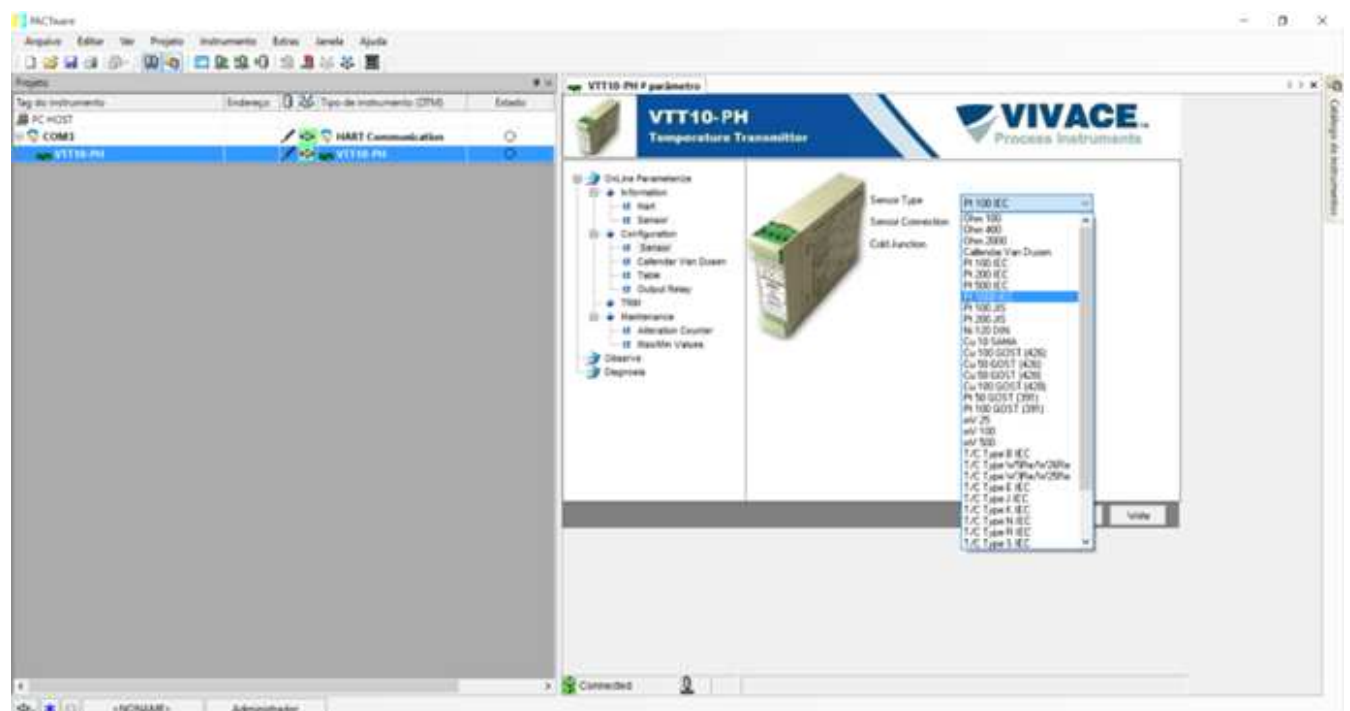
PACTware

Arquivo Editar Ver Projeto Instrumento Extras Janela Ajuda

Projeto

Tag do instrumento | Endereço | Tipo de instrumento (DTM) | Estado
PC HOST
COM3 | | HART Communication |
VTT10-PH | | VTT10-PH |

VTT10-PH # parâmetro

VTT10-PH
Temperature Transmitter

VIVACE
Process Instruments

OnLine Parameterize
Information
Hart
Sensor
Configuration
Sensor
Callendar Van Dusen
Table
Output Relay
Trim
Maintenance
Alteration Counter
Max/Min Values
Observe
Diagnosis

Sensor Type
Sensor Connection
Cold Junction

Pt 100 IEC
Ohm 100
Ohm 400
Ohm 2000
Callendar Van Dusen
Pt 100 IEC
Pt 200 IEC
Pt 500 IEC
Pt 1000 IEC
Pt 100 JIS
Pt 200 JIS
Ni 120 DIN
Cu 10 SAMA
Cu 100 GOST (426)
Cu 50 GOST (426)
Cu 50 GOST (428)
Cu 100 GOST (428)
Pt 50 GOST (391)
Pt 100 GOST (391)
mV 25
mV 100
mV 500
T/C Type B IEC
T/C Type W5Re/W26Re
T/C Type W3Re/W25Re
T/C Type E IEC
T/C Type J IEC
T/C Type K IEC
T/C Type N IEC
T/C Type R IEC
T/C Type S IEC

Volta

Connected

Catálogo de instrumentos

<NONAME> Administrador